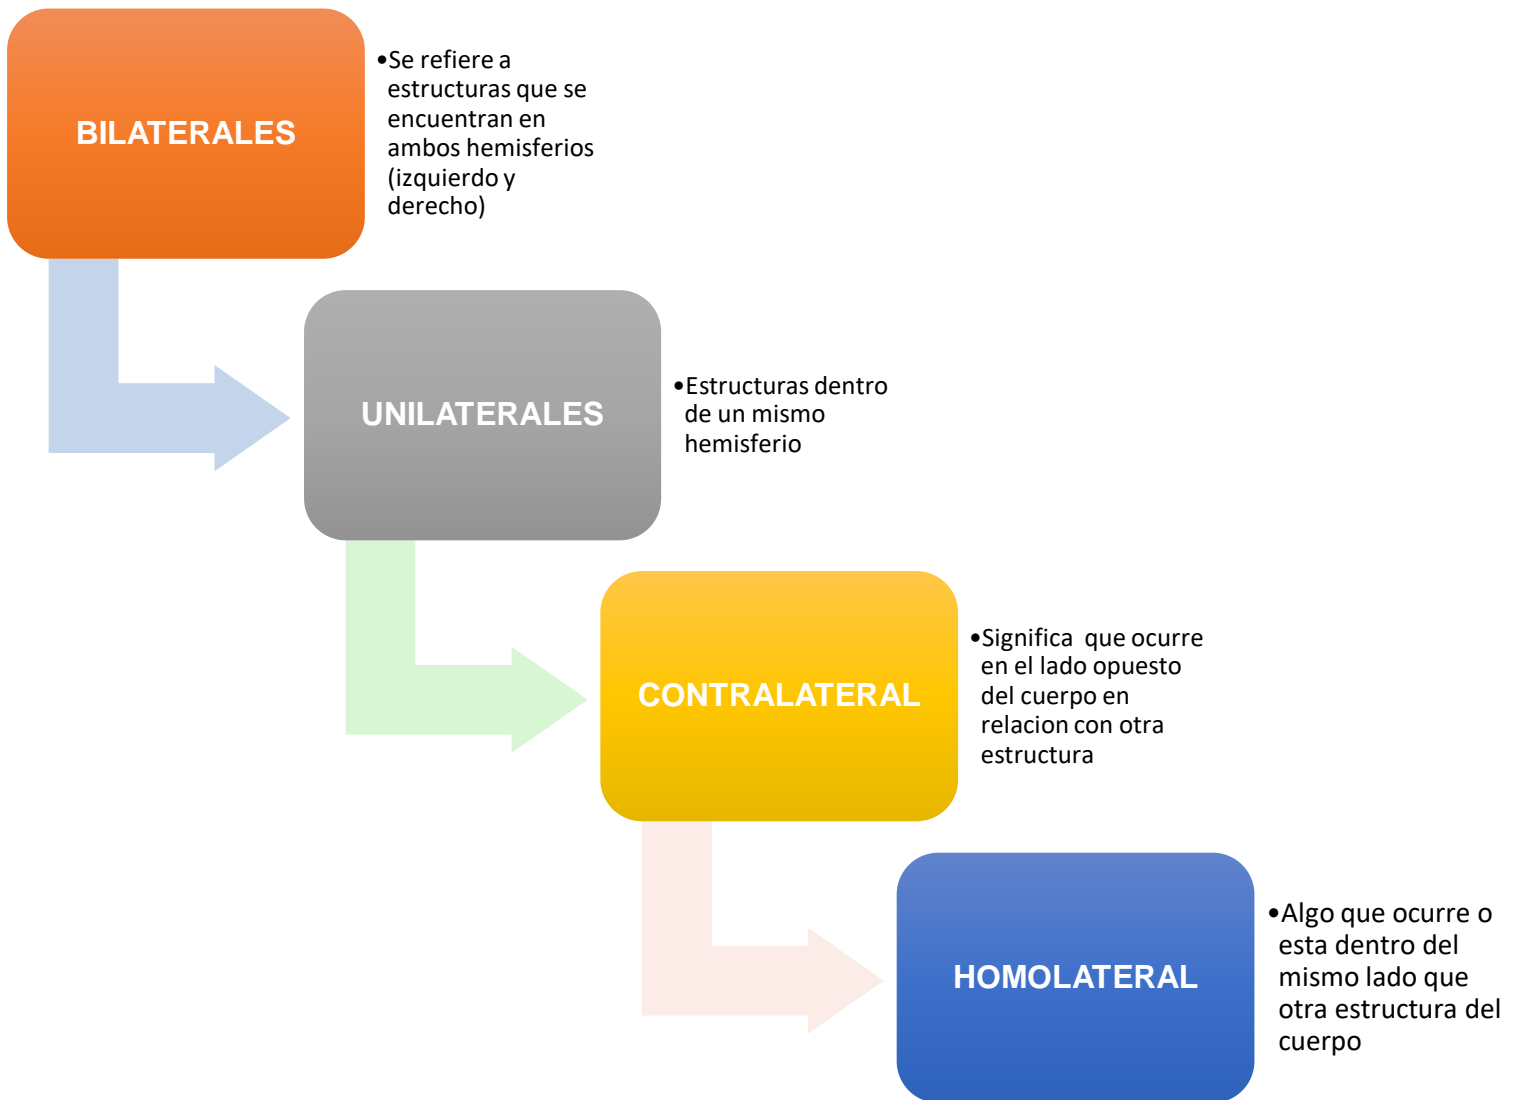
BILATERALES

•Se refiere a estructuras que se encuentran en ambos hemisferios (izquierdo y derecho)

UNILATERALES

•Estructuras dentro de un mismo hemisferio

CONTRALATERAL

•Significa que ocurre en el lado opuesto del cuerpo en relacion con otra estructura

HOMOLATERAL

•Algo que ocurre o esta dentro del mismo lado que otra estructura del cuerpo